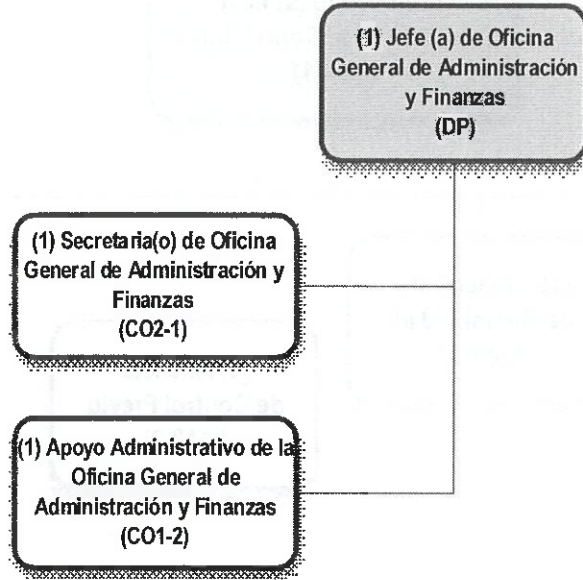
(1) Jefe (a) de Oficina General de Administración y Finanzas (DP)

(1) Secretaria(o) de Oficina General de Administración y Finanzas (CO2-1)

(1) Apoyo Administrativo de la Oficina General de Administración y Finanzas (CO1-2)